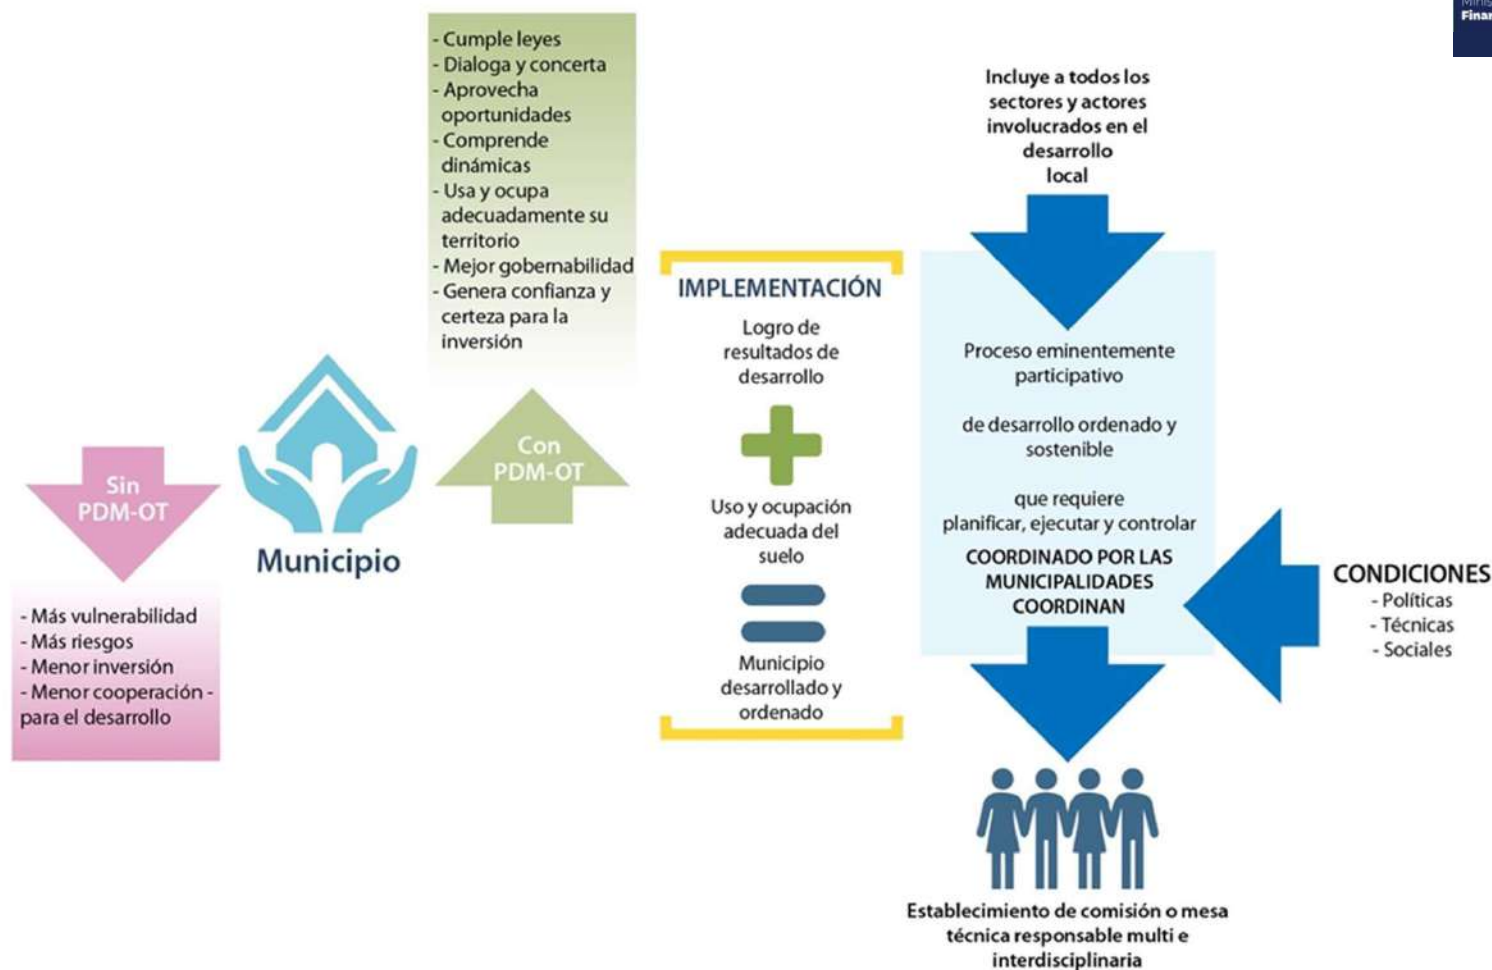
- Cumple leyes
- Dialoga y concerta
- Aprovecha oportunidades
- Comprende dinámicas
- Usa y ocupa adecuadamente su territorio
- Mejor gobernabilidad
- Genera confianza y certeza para la inversión

Incluye a todos los sectores y actores involucrados en el desarrollo local

Sin PDM-OT

Municipio

Con PDM-OT

- Más vulnerabilidad
- Más riesgos
- Menor inversión
- Menor cooperación - para el desarrollo

IMPLEMENTACIÓN

Logro de resultados de desarrollo

Uso y ocupación adecuada del suelo

Municipio desarrollado y ordenado

Proceso eminentemente participativo

de desarrollo ordenado y sostenible

que requiere planificar, ejecutar y controlar

COORDINADO POR LAS MUNICIPALIDADES COORDINAN

CONDICIONES
- Políticas
- Técnicas
- Sociales

Establecimiento de comisión o mesa técnica responsable multi e interdisciplinaria